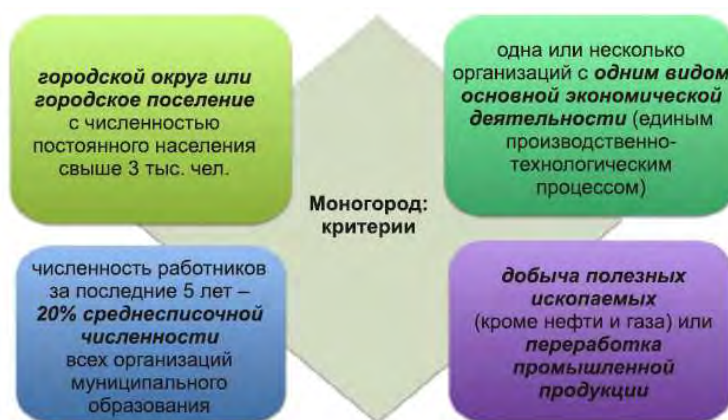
городской округ или городское поселение с численностью постоянного населения свыше 3 тыс. чел.

одна или несколько организаций с одним видом основной экономической деятельности (единым производственно-технологическим процессом)

Моногород: критерии

численность работников за последние 5 лет – 20% среднесписочной численности всех организаций муниципального образования

добыча полезных ископаемых (кроме нефти и газа) или переработка промышленной продукции